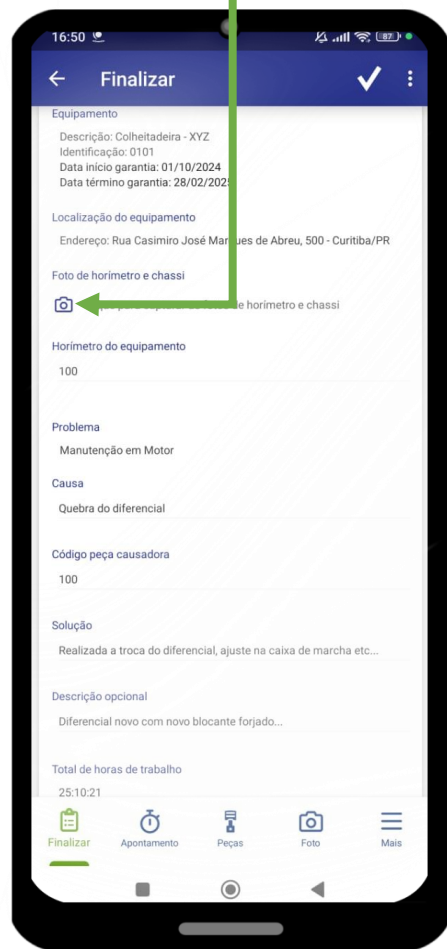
16:50

87

Finalizar

Equipamento

Descrição: Colheitadeira - XYZ
Identificação: 0101
Data início garantia: 01/10/2024
Data término garantia: 28/02/202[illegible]

Localização do equipamento

Endereço: Rua Casimiro José Mar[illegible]ues de Abreu, 500 - Curitiba/PR

Foto de horímetro e chassi

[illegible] horímetro e chassi

Horímetro do equipamento

100

Problema

Manutenção em Motor

Causa

Quebra do diferencial

Código peça causadora

100

Solução

Realizada a troca do diferencial, ajuste na caixa de marcha etc...

Descrição opcional

Diferencial novo com novo blocante forjado...

Total de horas de trabalho

25:10:21

Finalizar Apontamento Peças Foto Mais